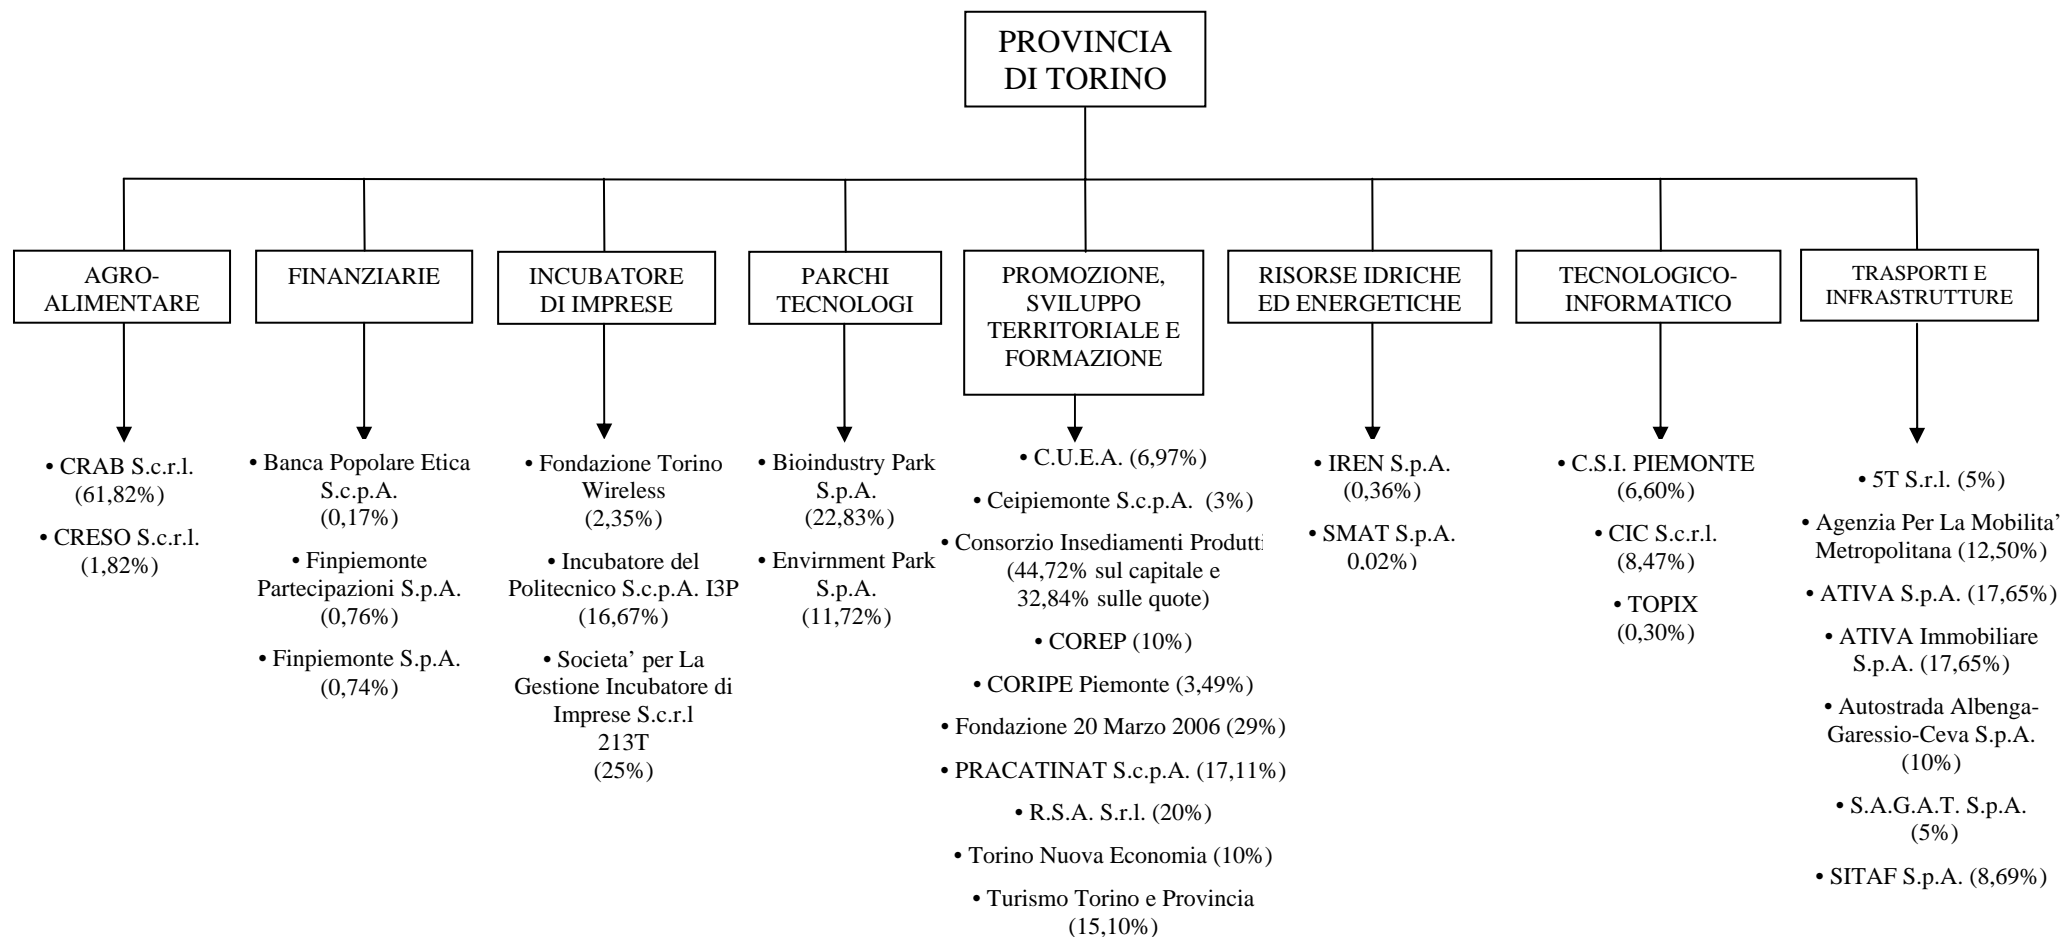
PROVINCIA DI TORINO

AGRO-ALIMENTARE

• CRAB S.c.r.l. (61,82%)

• CRESO S.c.r.l. (1,82%)

FINANZIARIE

• Banca Popolare Etica S.c.p.A. (0,17%)

• Finpiemonte Partecipazioni S.p.A. (0,76%)

• Finpiemonte S.p.A. (0,74%)

INCUBATORE DI IMPRESE

• Fondazione Torino Wireless (2,35%)

• Incubatore del Politecnico S.c.p.A. I3P (16,67%)

• Societa' per La Gestione Incubatore di Imprese S.c.r.l 213T (25%)

PARCHI TECNOLOGI

• Bioindustry Park S.p.A. (22,83%)

• Envirnment Park S.p.A. (11,72%)

PROMOZIONE, SVILUPPO TERRITORIALE E FORMAZIONE

• C.U.E.A. (6,97%)

• Ceipiemonte S.c.p.A. (3%)

• Consorzio Insediamenti Produtti (44,72% sul capitale e 32,84% sulle quote)

• COREP (10%)

• CORIPE Piemonte (3,49%)

• Fondazione 20 Marzo 2006 (29%)

• PRACATINAT S.c.p.A. (17,11%)

• R.S.A. S.r.l. (20%)

• Torino Nuova Economia (10%)

• Turismo Torino e Provincia (15,10%)

RISORSE IDRICHE ED ENERGETICHE

• IREN S.p.A. (0,36%)

• SMAT S.p.A. 0,02%)

TECNOLOGICO-INFORMATICO

• C.S.I. PIEMONTE (6,60%)

• CIC S.c.r.l. (8,47%)

• TOPIX (0,30%)

TRASPORTI E INFRASTRUTTURE

• 5T S.r.l. (5%)

• Agenzia Per La Mobilita' Metropolitana (12,50%)

• ATIVA S.p.A. (17,65%)

• ATIVA Immobiliare S.p.A. (17,65%)

• Autostrada Albenga-Garessio-Ceva S.p.A. (10%)

• S.A.G.A.T. S.p.A. (5%)

• SITAF S.p.A. (8,69%)